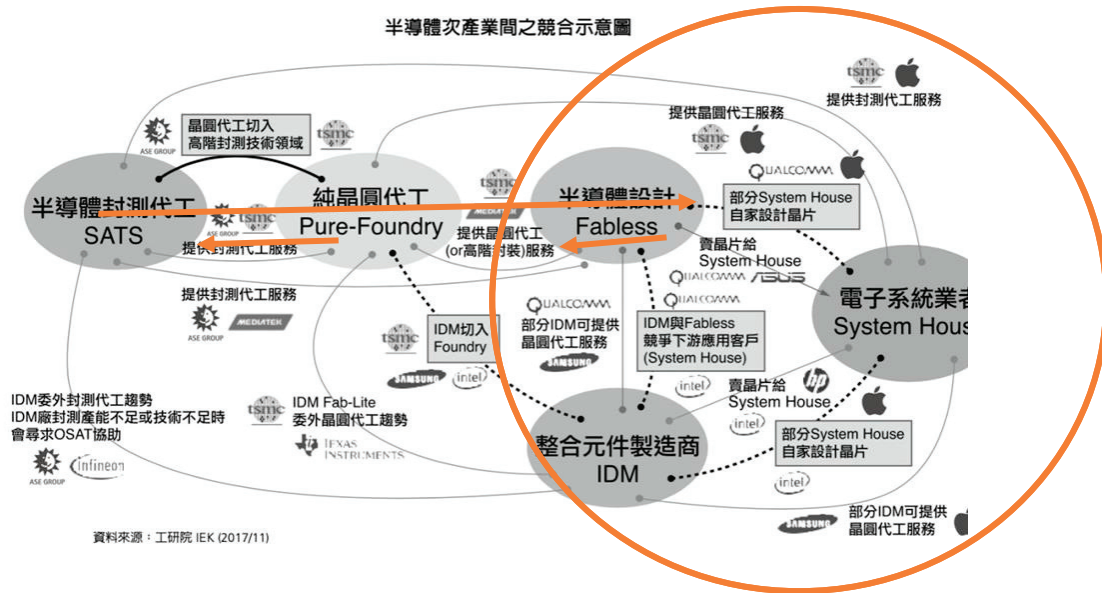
半導體次產業間之競合示意圖

tsmc

提供封測代工服務

提供晶圓代工服務

tsmc

晶圓代工切入高階封測技術領域

ASE GROUP

tsmc

QUALCOMM

半導體封測代工
SATS

純晶圓代工
Pure-Foundry

tsmc

MEDIATEK

半導體設計
Fabless

部分System House自家設計晶片

提供封測代工服務

提供晶圓代工(or高階封裝)服務

賣晶片給System House

QUALCOMM

ASUS

電子系統業者
System House

提供封測代工服務

ASE GROUP

MEDIATEK

QUALCOMM

部分IDM可提供晶圓代工服務

QUALCOMM

IDM與Fabless競爭下游應用客戶(System House)

tsmc

IDM切入Foundry

SAMSUNG

intel

IDM委外封測代工趨勢
IDM廠封測產能不足或技術不足時會尋求OSAT協助

tsmc

IDM Fab-Lite
委外晶圓代工趨勢

intel

賣晶片給System House

hp

ASE GROUP

infineon

TEXAS INSTRUMENTS

整合元件製造商
IDM

intel

部分System House自家設計晶片

intel

SAMSUNG

部分IDM可提供晶圓代工服務

資料來源：工研院 IEK (2017/11)